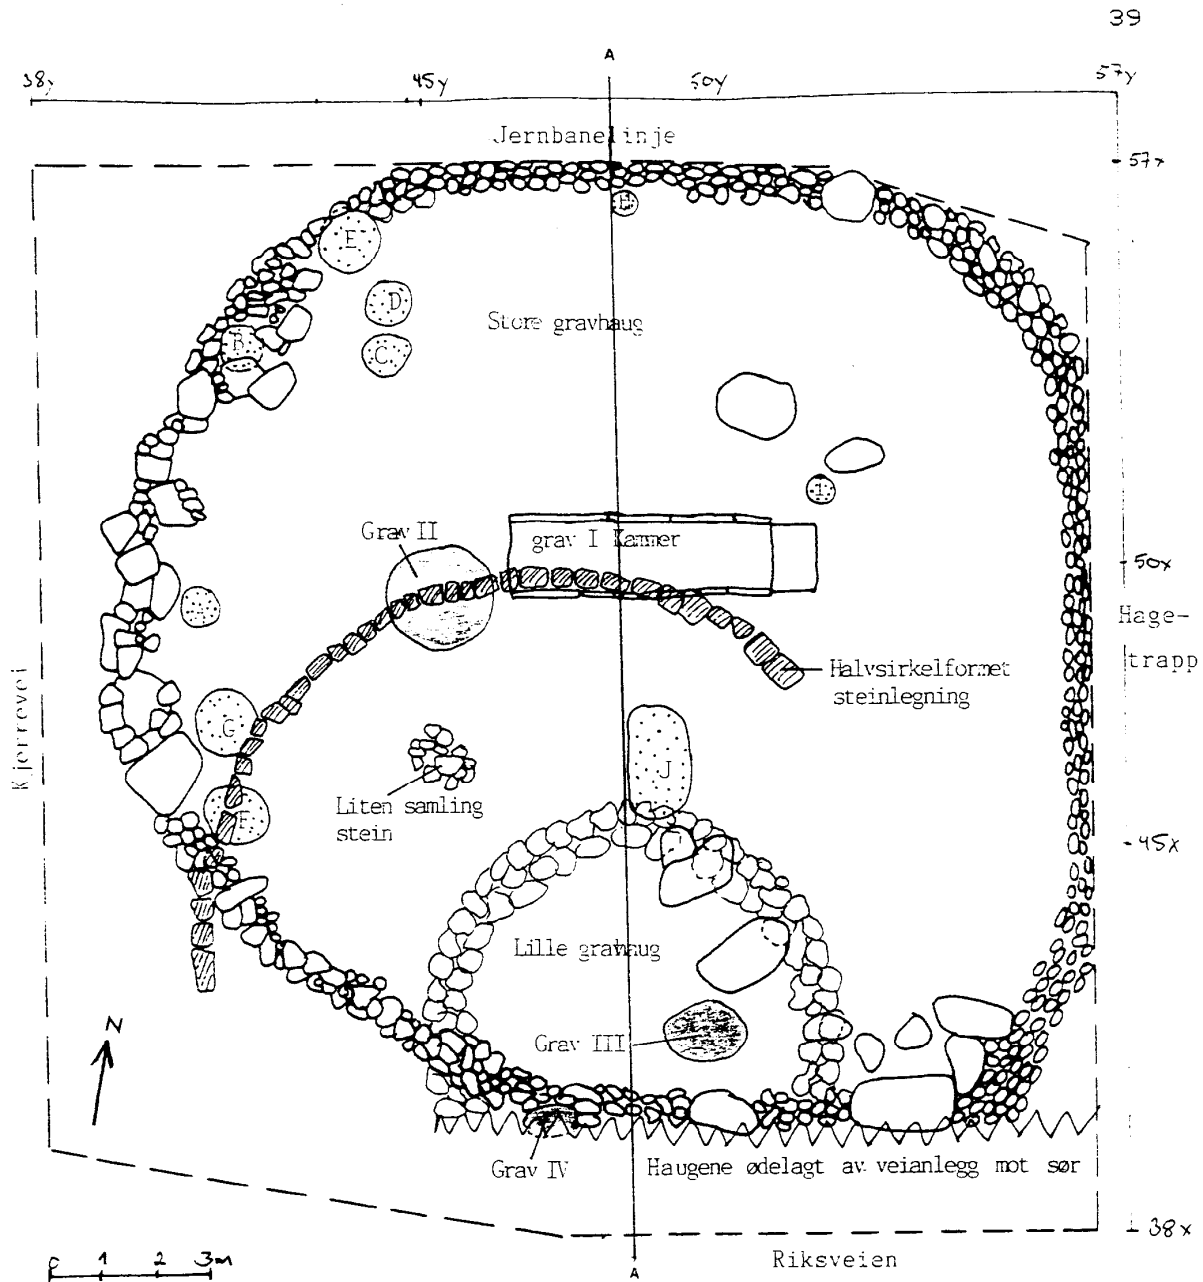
39

38y 45y A 50y 57y

Jernbanelinje

57x

H

E

D

Store gravhaug

B

C

I

Grav II

grav I Kammer

50x

Hage-trapp

Halvsirkelformet steinlegning

Kjerrevei

G

J

Liten samling stein

F

45x

Lille gravhaug

N

Grav III

Grav IV

Haugene ødelagt av veianlegg mot sør

38x

0 1 2 3m

A

Riksveien